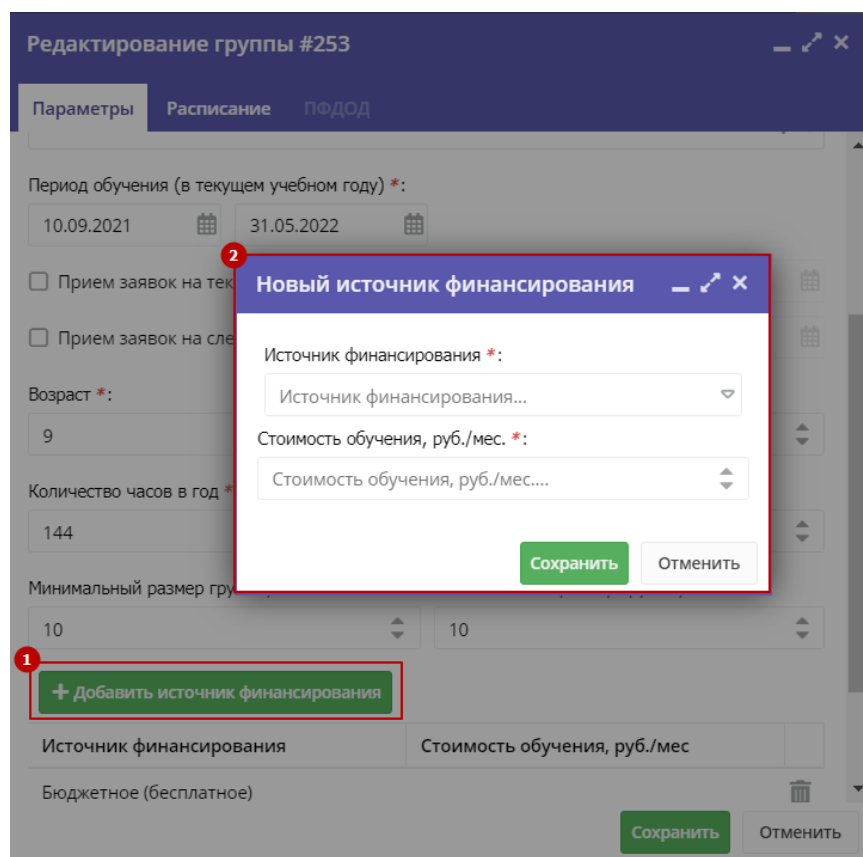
Редактирование группы #253

Параметры Расписание ПФДОД

Период обучения (в текущем учебном году) *:

10.09.2021 31.05.2022

Прием заявок на тек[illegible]

Прием заявок на сле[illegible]

Возраст *:

9

Количество часов в год *

144

Минимальный размер гру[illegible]

10 10

1

+ Добавить источник финансирования

| Источник финансирования | Стоимость обучения, руб./мес |
|---|---|
| Бюджетное (бесплатное) | |

Сохранить Отменить

2

Новый источник финансирования

Источник финансирования *:

Источник финансирования...

Стоимость обучения, руб./мес. *:

Стоимость обучения, руб./мес....

Сохранить Отменить